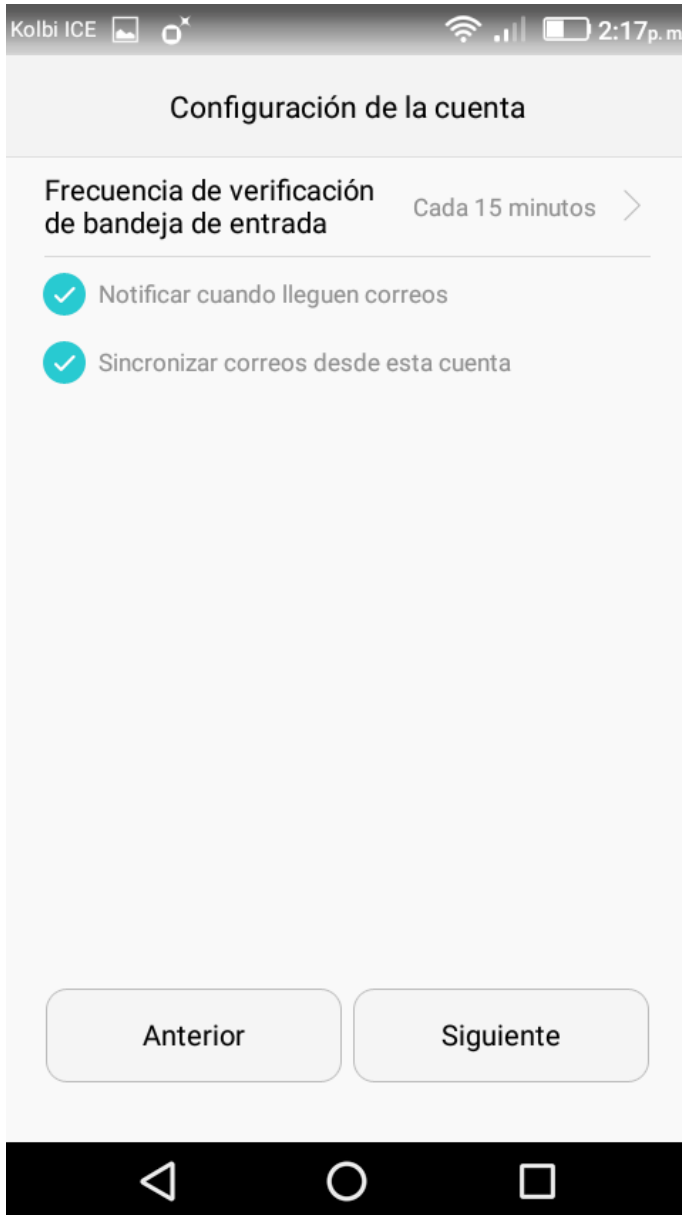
Kolbi ICE 2:17p. m

Configuración de la cuenta

Frecuencia de verificación de bandeja de entrada
Cada 15 minutos

Notificar cuando lleguen correos

Sincronizar correos desde esta cuenta

Anterior
Siguiente